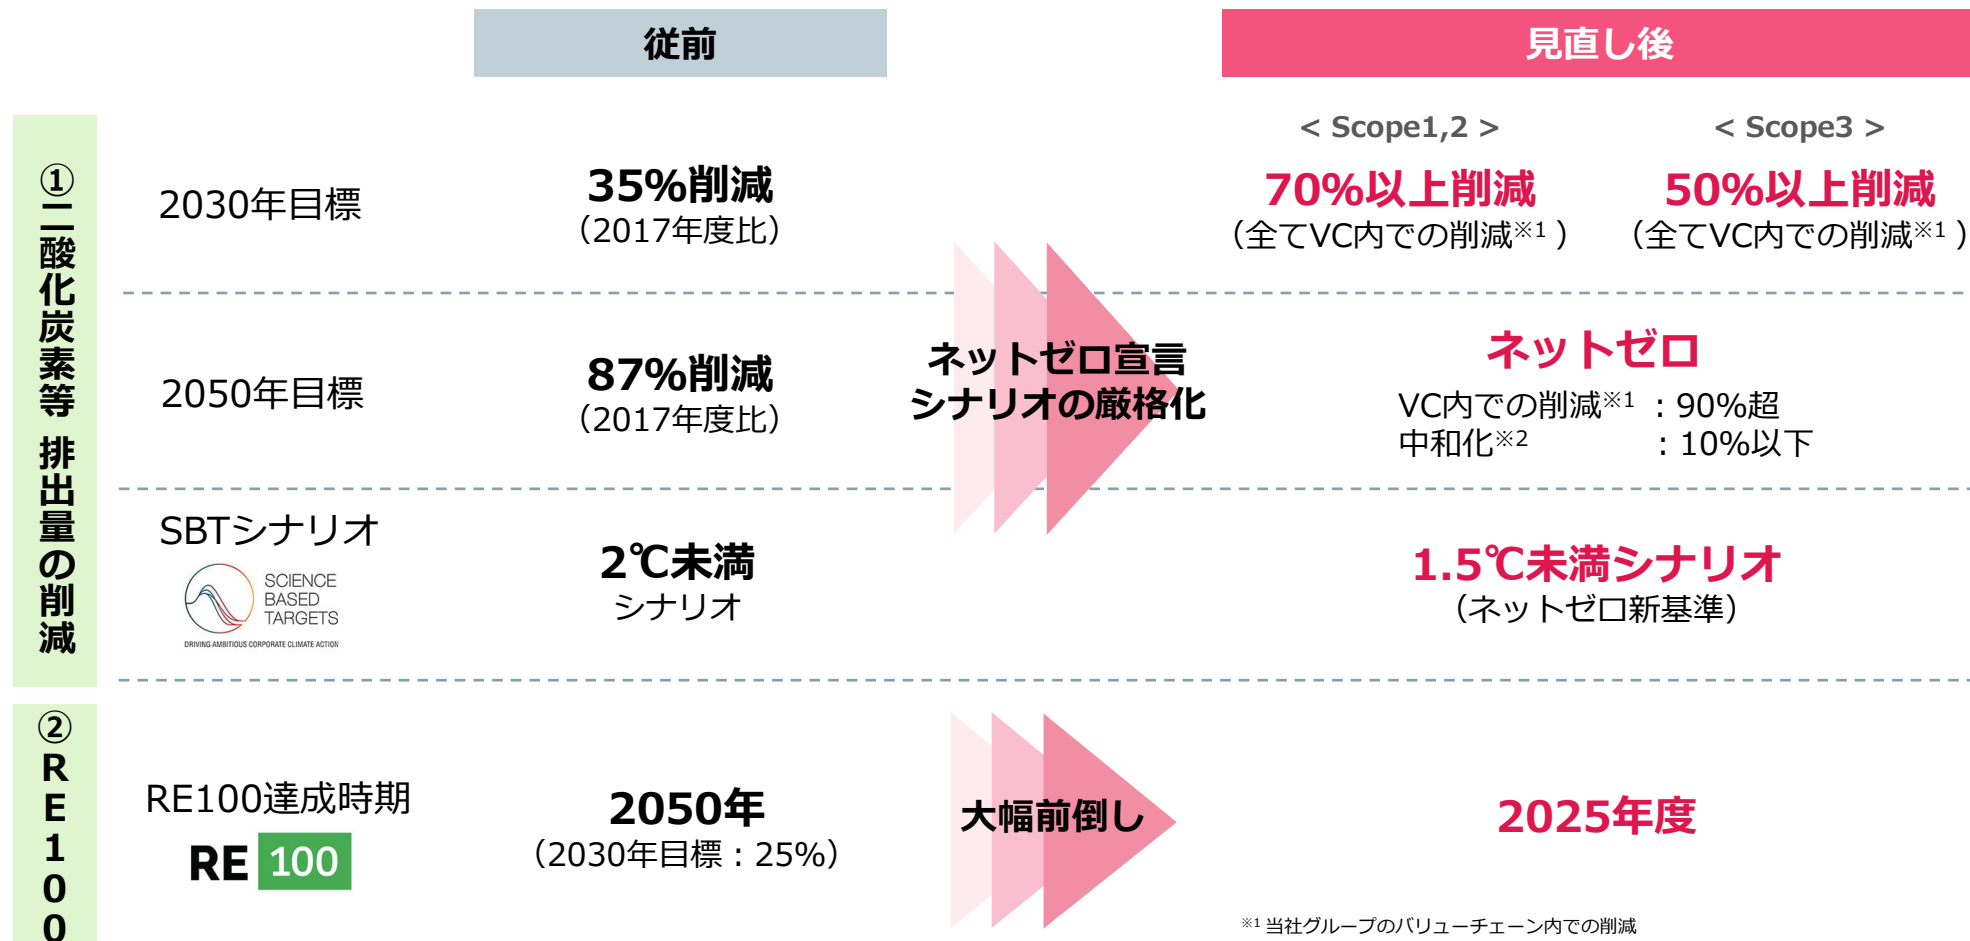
従前

見直し後

①二酸化炭素等 排出量の削減

2030年目標

35%削減
(2017年度比)

< Scope1,2 >
70%以上削減
(全てVC内での削減※1)

< Scope3 >
50%以上削減
(全てVC内での削減※1)

ネットゼロ宣言
シナリオの厳格化

2050年目標

87%削減
(2017年度比)

ネットゼロ
VC内での削減※1 : 90%超
中和化※2 : 10%以下

SBTシナリオ
SCIENCE BASED TARGETS
DRIVING AMBITIOUS CORPORATE CLIMATE ACTION

2℃未満
シナリオ

1.5℃未満シナリオ
(ネットゼロ新基準)

②RE100

RE100達成時期
RE 100

2050年
(2030年目標:25%)

大幅前倒し

2025年度

※1 当社グループのバリューチェーン内での削減